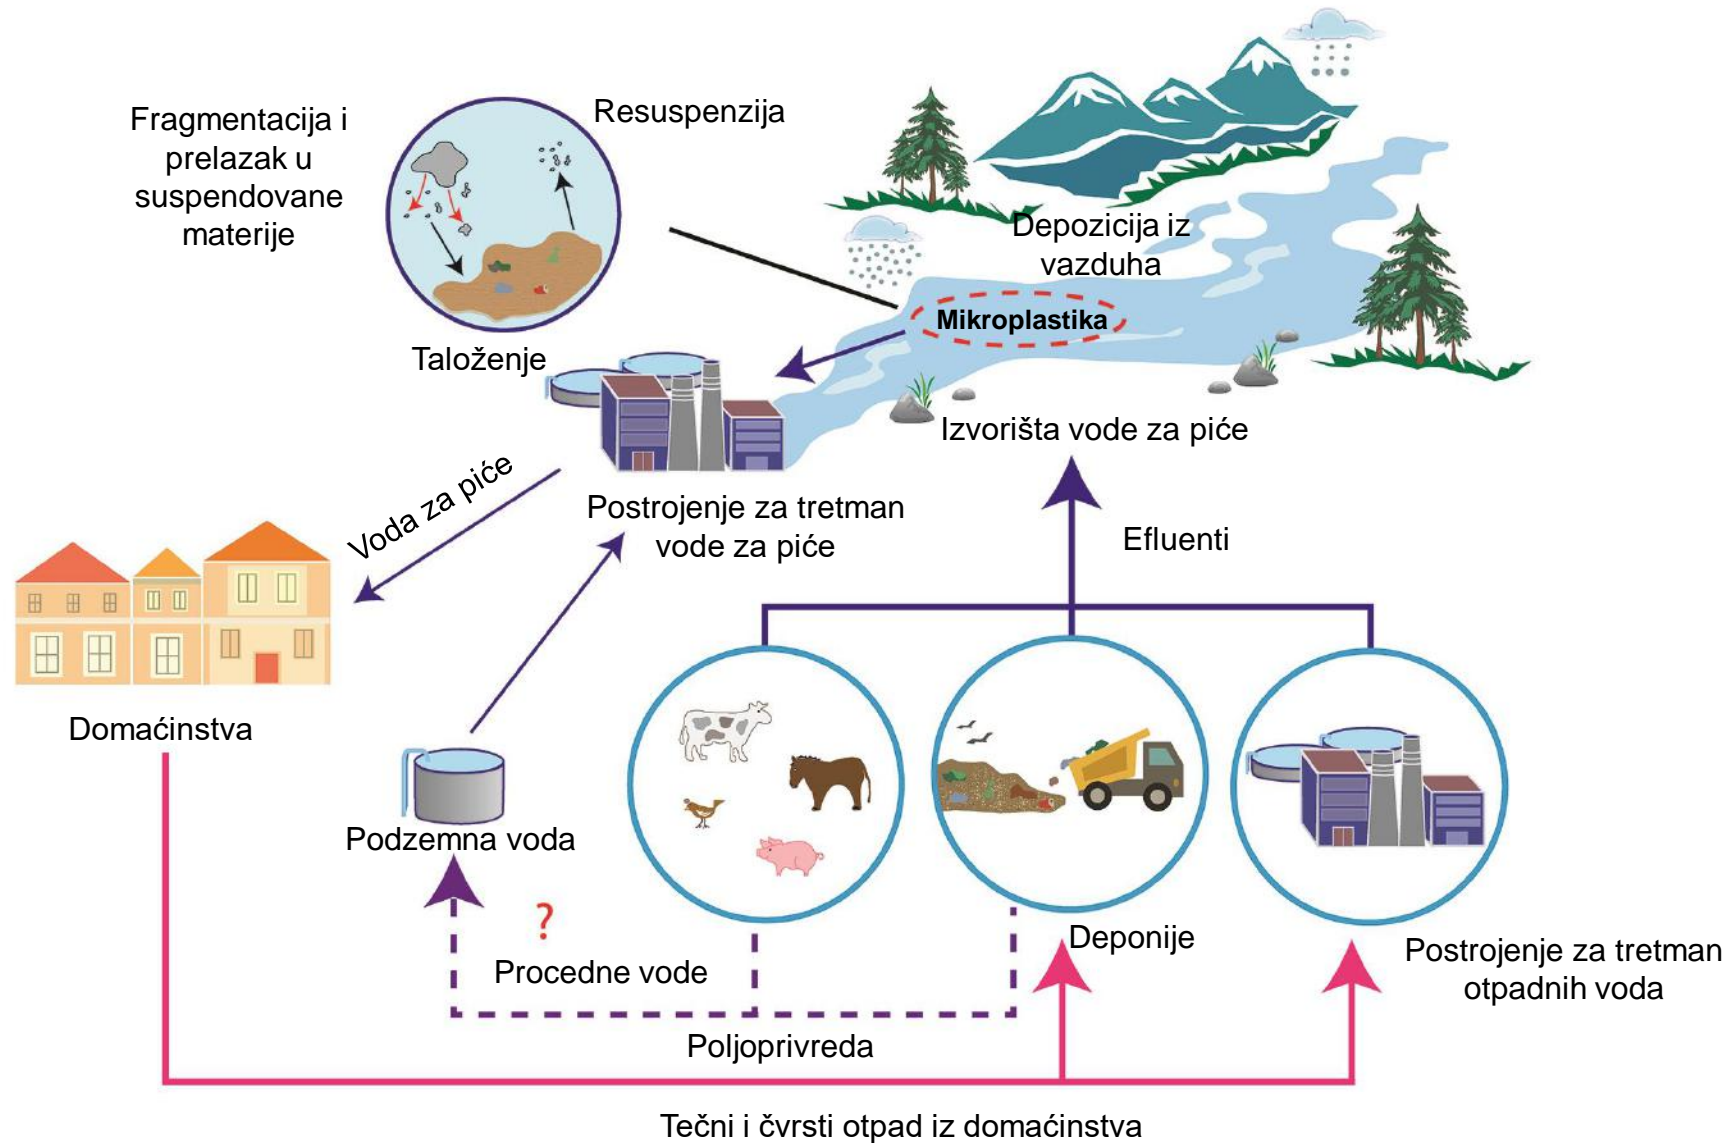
Fragmentacija i prelazak u suspendovane materije

Resuspenzija

Taloženje

Depozicija iz vazduha

Mikroplastika

Izvorišta vode za piće

Voda za piće

Postrojenje za tretman vode za piće

Efluenti

Domaćinstva

Podzemna voda

?

Procedne vode

Deponije

Postrojenje za tretman otpadnih voda

Poljoprivreda

Tečni i čvrsti otpad iz domaćinstva